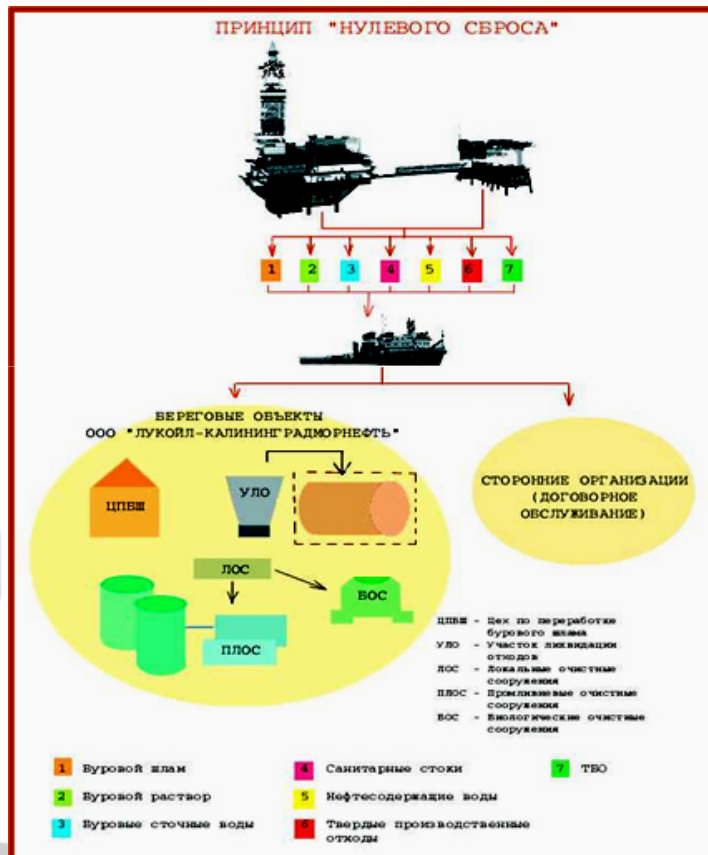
ПРИНЦИП "НУЛЕВОГО СБРОСА"

1 2 3 4 5 6 7

БЕРЕГОВЫЕ ОБЪЕКТЫ
ООО "ЛУКОЙЛ-КАЛИНИНГРАДМОРНЕФТЬ"

ЦПБШ

УЛО

ЛОС

ВОС

ПЛОС

СТОРОННИЕ ОРГАНИЗАЦИИ (ДОГОВОРНОЕ ОБСЛУЖИВАНИЕ)

ЦПБШ - Цех по переработке бурового шлама
УЛО - Участок ликвидации отходов
ЛОС - Локальные очистные сооружения
ПЛОС - Промливневые очистные сооружения
ВОС - Биологические очистные сооружения

1 Буровой шлам
2 Буровой раствор
3 Буровые сточные воды
4 Санитарные стоки
5 Нефтесодержащие воды
6 Твердые производственные отходы
7 ТБО